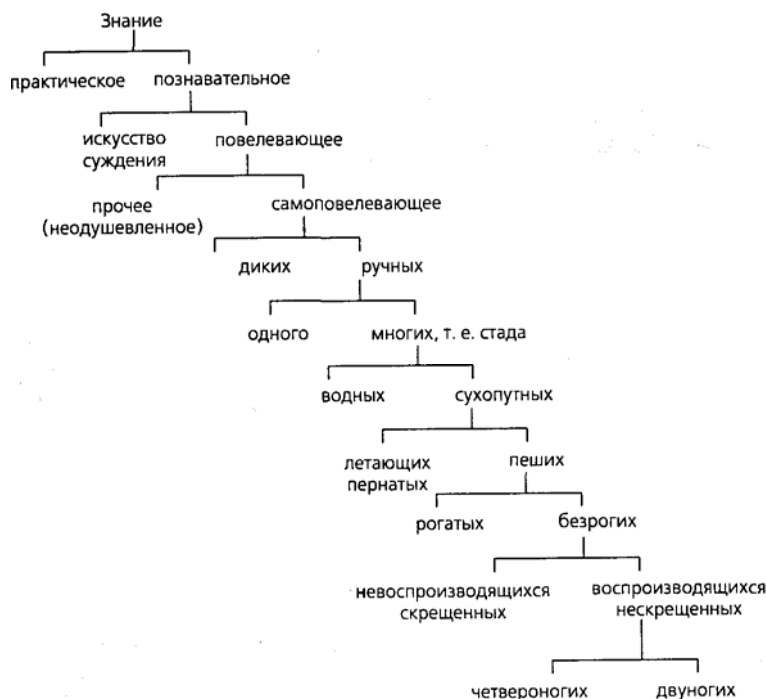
Знание

практическое познавательное

искусство суждения повелевающее

прочее (неодушевленное) самоповелевающее

диких ручных

одного многих, т. е. стада

водных сухопутных

летающих пернатых пеших

рогатых безрогих

невоспроизводящихся скрещенных воспроизводящихся нескрещенных

четвероногих двуногих